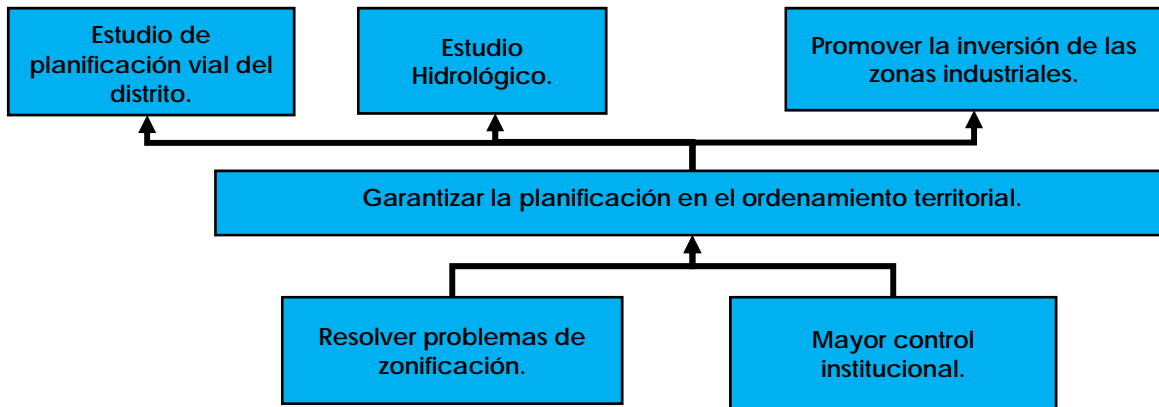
Estudio de planificación vial del distrito.

Estudio Hidrológico.

Promover la inversión de las zonas industriales.

Garantizar la planificación en el ordenamiento territorial.

Resolver problemas de zonificación.

Mayor control institucional.